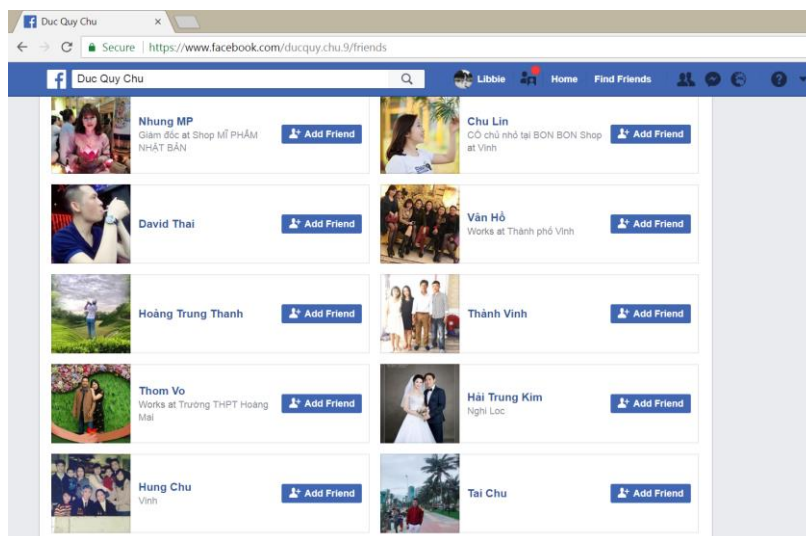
Duc Quy Chu ×

Secure | https://www.facebook.com/ducquy.chu.9/friends

Duc Quy Chu

Libbie Home Find Friends

Nhung MP
Giám đốc at Shop MỸ PHẨM NHẬT BẢN
Add Friend

Chu Lin
CÔ chủ nhỏ tại BON BON Shop at Vinh
Add Friend

David Thai
Add Friend

Vân Hồ
Works at Thành phố Vinh
Add Friend

Hoàng Trung Thanh
Add Friend

Thành Vinh
Add Friend

Thom Vo
Works at Trường THPT Hoàng Mai
Add Friend

Hải Trung Kim
Nghi Lộc
Add Friend

Hung Chu
Vinh
Add Friend

Tai Chu
Add Friend